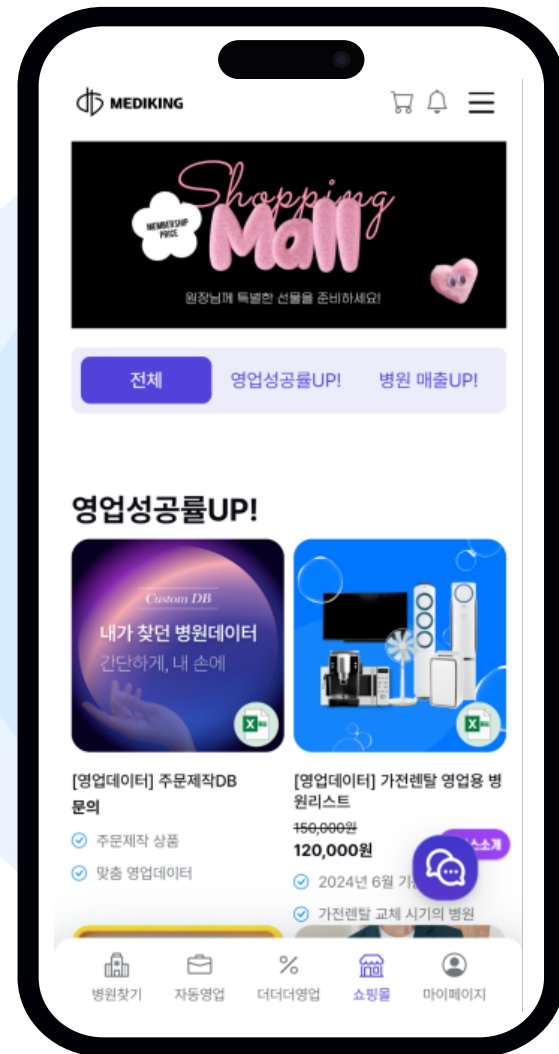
MEDIKING

MEMBERSHIP PRICE

Shopping Mall

원장님께 특별한 선물을 준비하세요!

전체

영업성공률UP!

병원 매출UP!

영업성공률UP!

Custom DB

내가 찾던 병원데이터

간단하게, 내 손에

[영업데이터] 주문제작DB 문의

주문제작 상품

맞춤 영업데이터

[영업데이터] 가전렌탈 영업용 병원리스트

~~150,000원~~

120,000원

2024년 6월 기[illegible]

가전렌탈 교체 시기의 병원

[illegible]소소개

병원찾기

자동영업

더더더영업

쇼핑몰

마이페이지